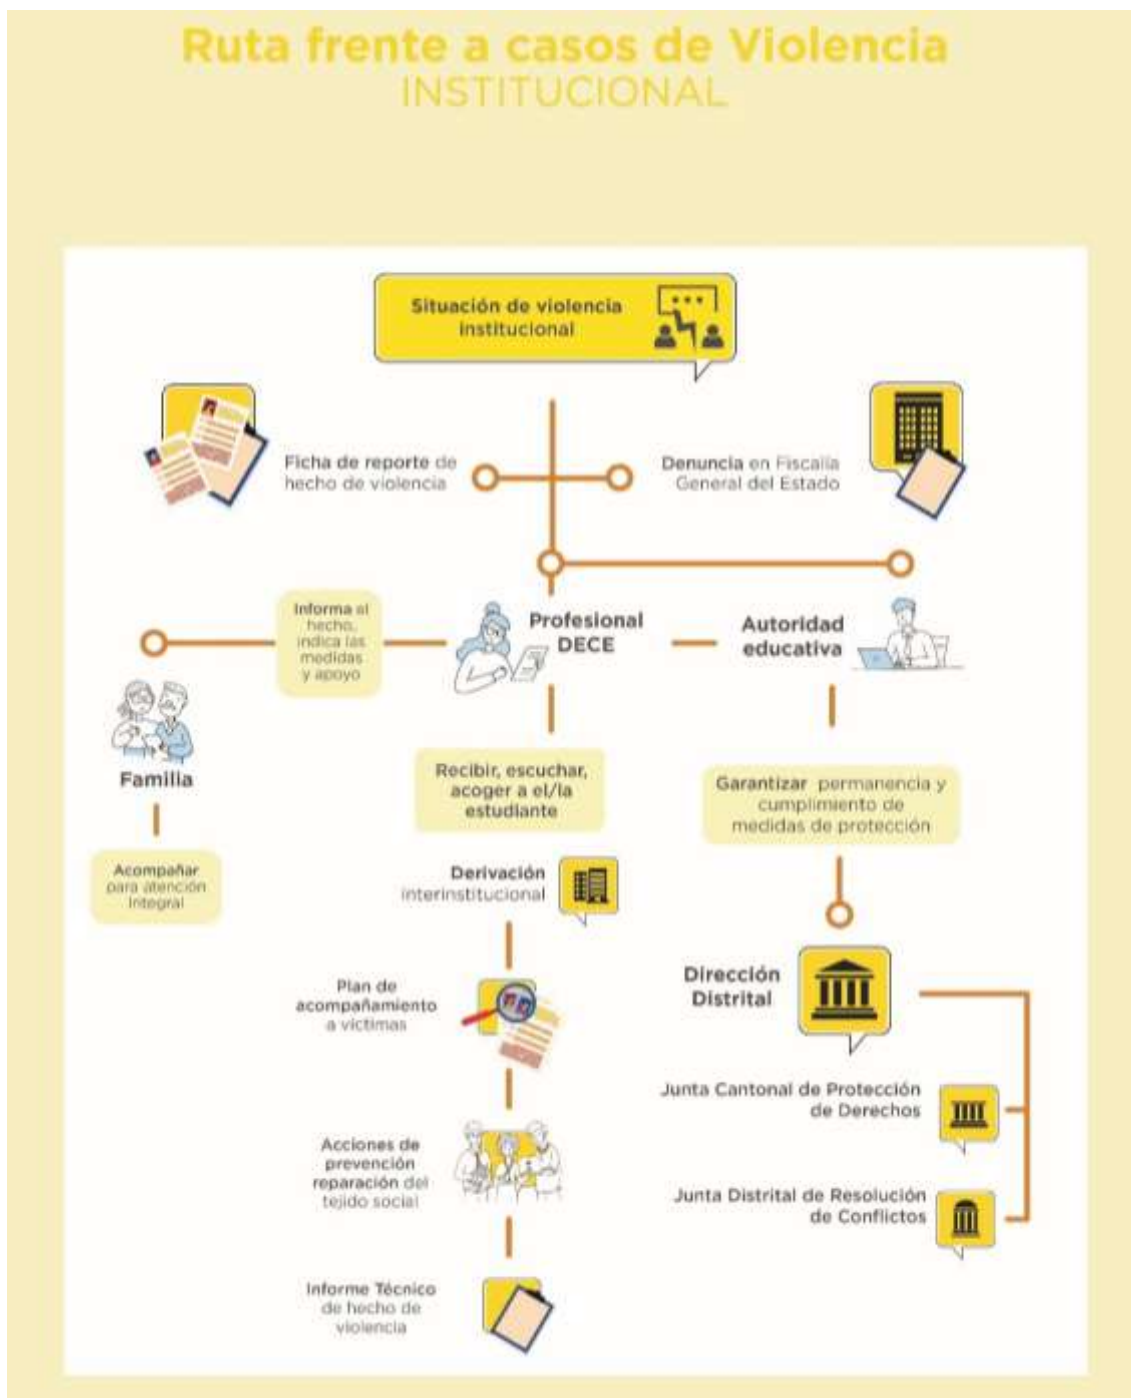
Ruta frente a casos de Violencia
INSTITUCIONAL

Situación de violencia institucional

Ficha de reporte de hecho de violencia

Denuncia en Fiscalía General del Estado

Informa el hecho, indica las medidas y apoyo

Profesional DECE

Autoridad educativa

Familia

Acompañar para atención integral

Recibir, escuchar, acoger a el/la estudiante

Garantizar permanencia y cumplimiento de medidas de protección

Derivación interinstitucional

Plan de acompañamiento a víctimas

Dirección Distrital

Junta Cantonal de Protección de Derechos

Acciones de prevención reparación del tejido social

Junta Distrital de Resolución de Conflictos

Informe Técnico de hecho de violencia